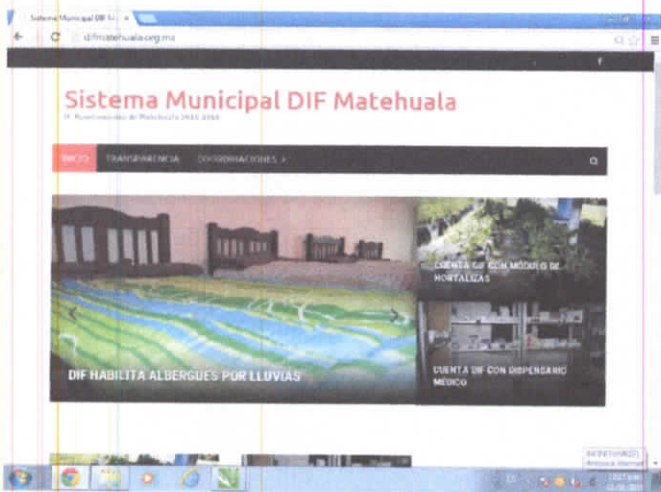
Sistema Municipal DIF M

difmatehuala.org.mx

Sistema Municipal DIF Matehuala

H. Ayuntamiento de Matehuala 2015-2018

INICIO TRANSPARENCIA COORDINACIONES

CUENTA DIF CON MÓDULO DE HORTALIZAS

DIF HABILITA ALBERGUES POR LLUVIAS

CUENTA DIF CON DISPENSARIO MEDICO